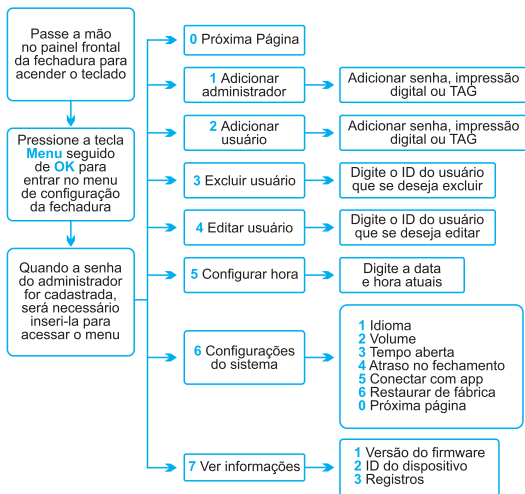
Passe a mão no painel frontal da fechadura para acender o teclado

Pressione a tecla Menu seguido de OK para entrar no menu de configuração da fechadura

Quando a senha do administrador for cadastrada, será necessário inseri-la para acessar o menu

0 Próxima Página

1 Adicionar administrador

Adicionar senha, impressão digital ou TAG

2 Adicionar usuário

Adicionar senha, impressão digital ou TAG

3 Excluir usuário

Digite o ID do usuário que se deseja excluir

4 Editar usuário

Digite o ID do usuário que se deseja editar

5 Configurar hora

Digite a data e hora atuais

6 Configurações do sistema

1 Idioma
2 Volume
3 Tempo aberta
4 Atraso no fechamento
5 Conectar com app
6 Restaurar de fábrica
0 Próxima página

7 Ver informações

1 Versão do firmware
2 ID do dispositivo
3 Registros